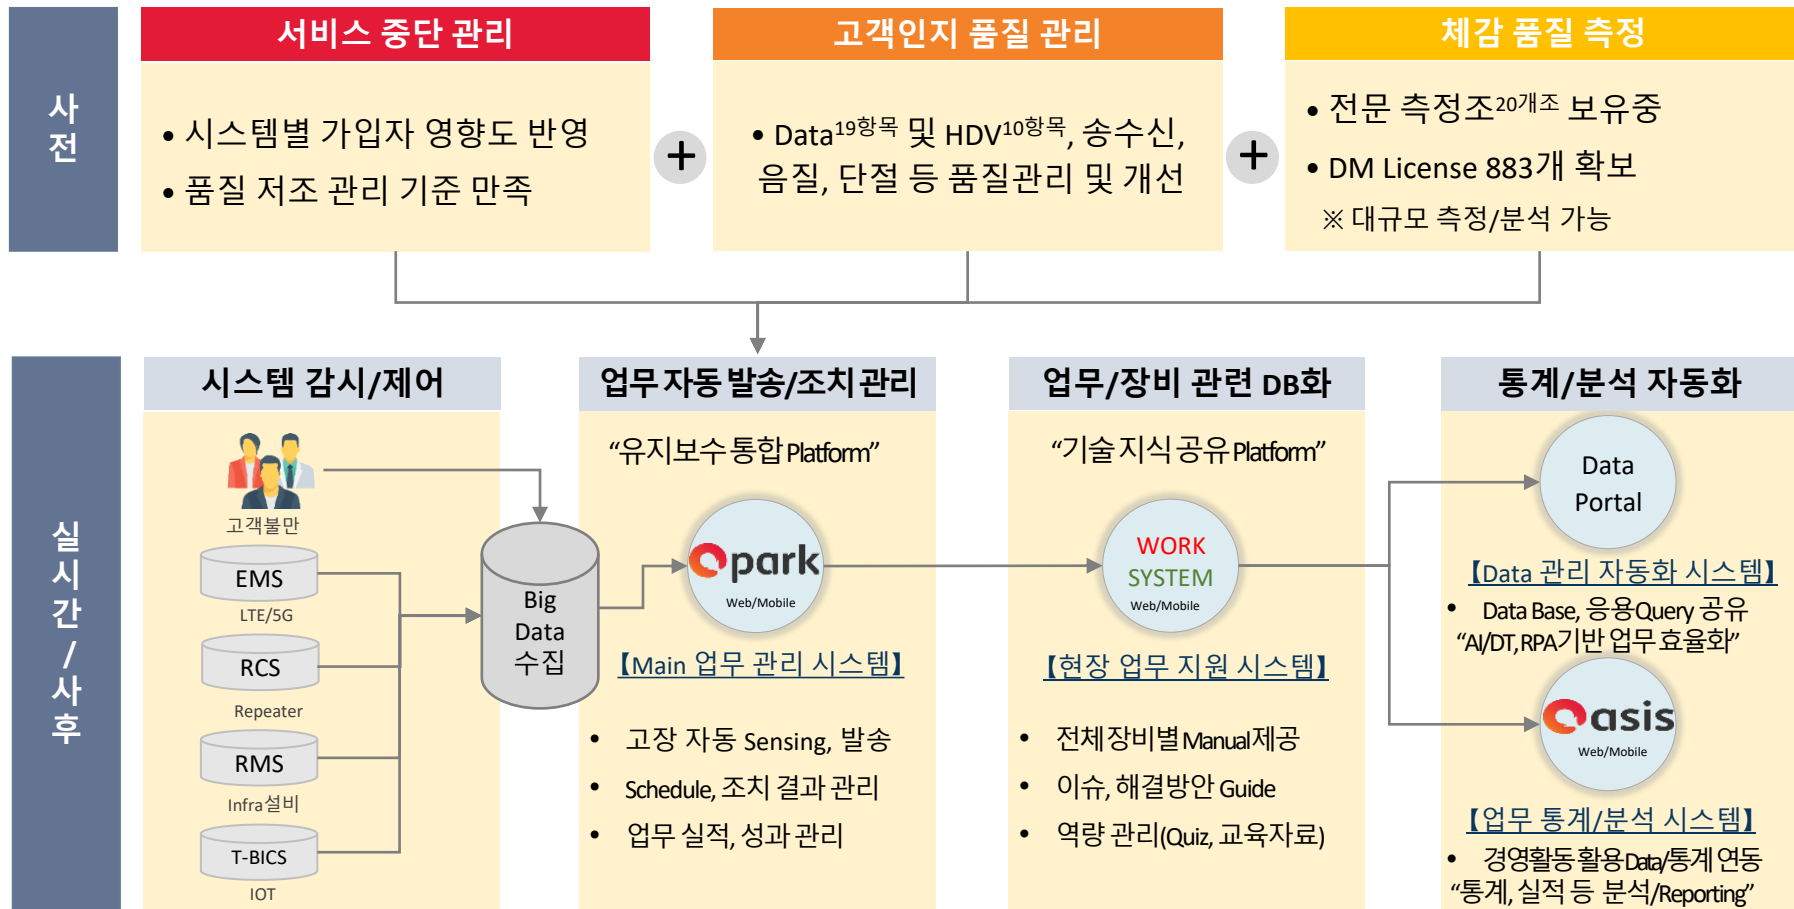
사전

서비스 중단 관리

• 시스템별 가입자 영향도 반영
• 품질 저조 관리 기준 만족

+

고객인지 품질 관리

• Data$^{19항목}$ 및 HDV$^{10항목}$, 송수신, 음질, 단절 등 품질관리 및 개선

+

체감 품질 측정

• 전문 측정조$^{20개조}$ 보유중
• DM License 883개 확보
※ 대규모 측정/분석 가능

실시간/사후

시스템 감시/제어

고객불만
EMS
LTE/5G
RCS
Repeater
RMS
Infra설비
T-BICS
IOT

Big Data 수집

업무 자동 발송/조치관리

"유지보수 통합 Platform"

Opark
Web/Mobile

【Main 업무 관리 시스템】

• 고장 자동 Sensing, 발송
• Schedule, 조치 결과 관리
• 업무 실적, 성과 관리

업무/장비 관련 DB화

"기술 지식 공유 Platform"

WORK SYSTEM
Web/Mobile

【현장 업무 지원 시스템】

• 전체 장비별 Manual 제공
• 이슈, 해결방안 Guide
• 역량 관리(Quiz, 교육자료)

통계/분석 자동화

Data Portal

【Data 관리 자동화 시스템】

• Data Base, 응용 Query 공유 "AI/DT, RPA 기반 업무 효율화"

Oasis
Web/Mobile

【업무 통계/분석 시스템】

• 경영활동 활용 Data/통계 연동 "통계, 실적 등 분석/Reporting"